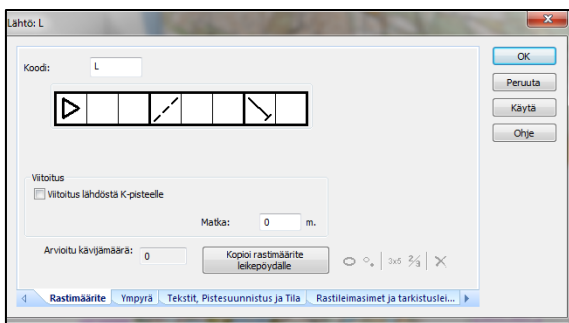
Lähtö: L

Koodi: L

OK
Peruuta
Käytä
Ohje

Viitoitus
Viitoitus lähdöstä K-pisteelle
Matka: 0 m.

Arvioitu kävijämäärä: 0

Kopioi rastimääritte leikepöydälle

3x5 $\frac{2}{3}$

Rastimäärite | Ympyrä | Tekstit, Pistesuunnistus ja Tila | Rastileimasimet ja tarkistuslei...